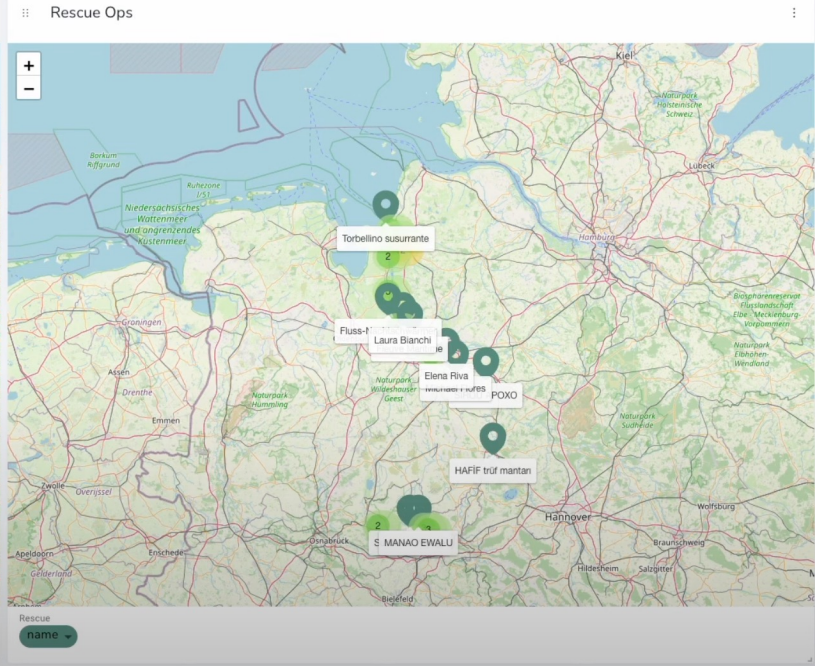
Rescue Ops

+
−

Kiel
Naturpark Holsteinische Schweiz
Lubeck
Borkum Riffgrund
Ruhezone I/S1
Niedersächsisches Wattenmeer und angrenzendes Küstenmeer
Torbellino susurrante
2
Hamburg
Biosphärenreservat Flusslandschaft Elbe - Mecklenburg-Vorpommern
Groningen
Fluss-N
Laura Bianchi
Naturpark Elbhöhen-Wendland
Assen
Drenthe
Elena Riva
Michael Flores
POXO
Naturpark Wildeshauser Geest
Naturpark Hümmling
Emmen
Naturpark Südheide
HAFÍF trüf mantan
Zwolle
Overijssel
Hannover
Wolfsburg
2
3
Osnabrück
MANAO EWALU
Apeldoorn
Enschede
Braunschweig
Gelderland
Hildesheim
Salzgitter
Bielefeld

Rescue
name